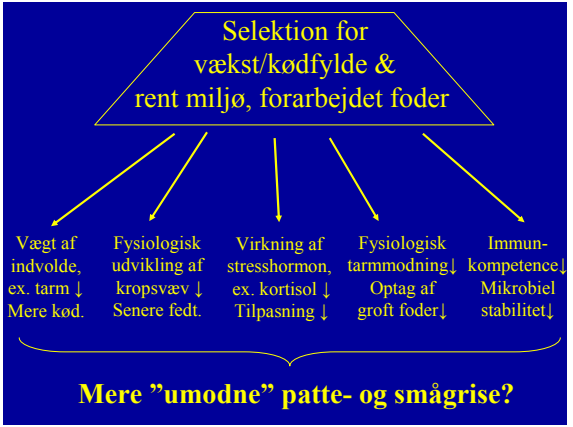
Selektion for vækst/kødfylde & rent miljø, forarbejdet foder

Vægt af indvolde, ex. tarm ↓ Mere kød.

Fysiologisk udvikling af kropsvæv ↓ Senere fedt.

Virkning af stresshormon, ex. kortisol ↓ Tilpasning ↓

Fysiologisk tarmmodning↓ Optag af groft foder↓

Immunkompetence↓ Mikrobiel stabilitet↓

Mere ”umodne” patte- og smågrise?